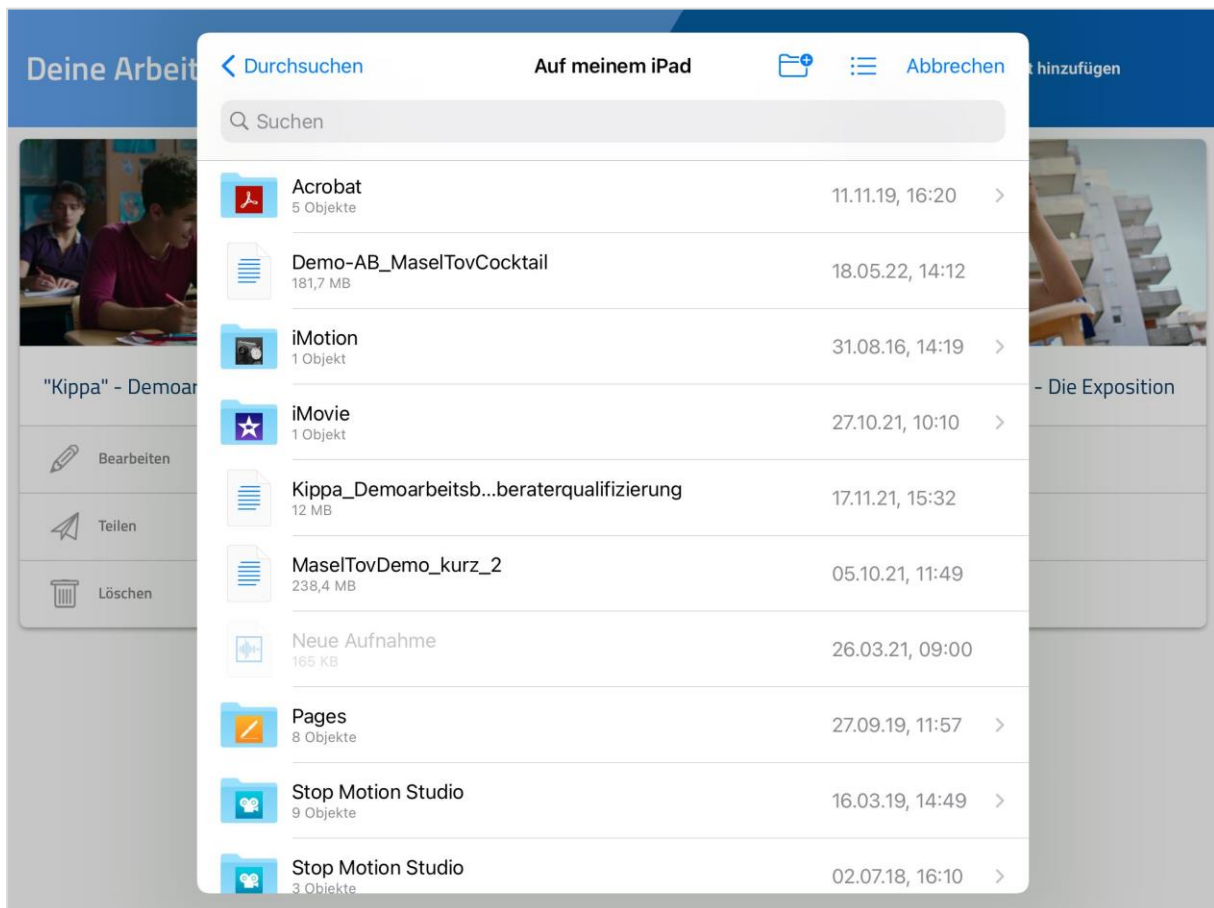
Deine Arbeit

t hinzufügen

"Kippa" - Demoar

Bearbeiten

Teilen

Löschen

- Die Exposition

< Durchsuchen

Auf meinem iPad

Abbrechen

Suchen

Acrobat
5 Objekte
11.11.19, 16:20

Demo-AB_MaselTovCocktail
181,7 MB
18.05.22, 14:12

iMotion
1 Objekt
31.08.16, 14:19

iMovie
1 Objekt
27.10.21, 10:10

Kippa_Demoarbeitsb...beraterqualifizierung
12 MB
17.11.21, 15:32

MaselTovDemo_kurz_2
238,4 MB
05.10.21, 11:49

Neue Aufnahme
165 KB
26.03.21, 09:00

Pages
8 Objekte
27.09.19, 11:57

Stop Motion Studio
9 Objekte
16.03.19, 14:49

Stop Motion Studio
3 Objekte
02.07.18, 16:10